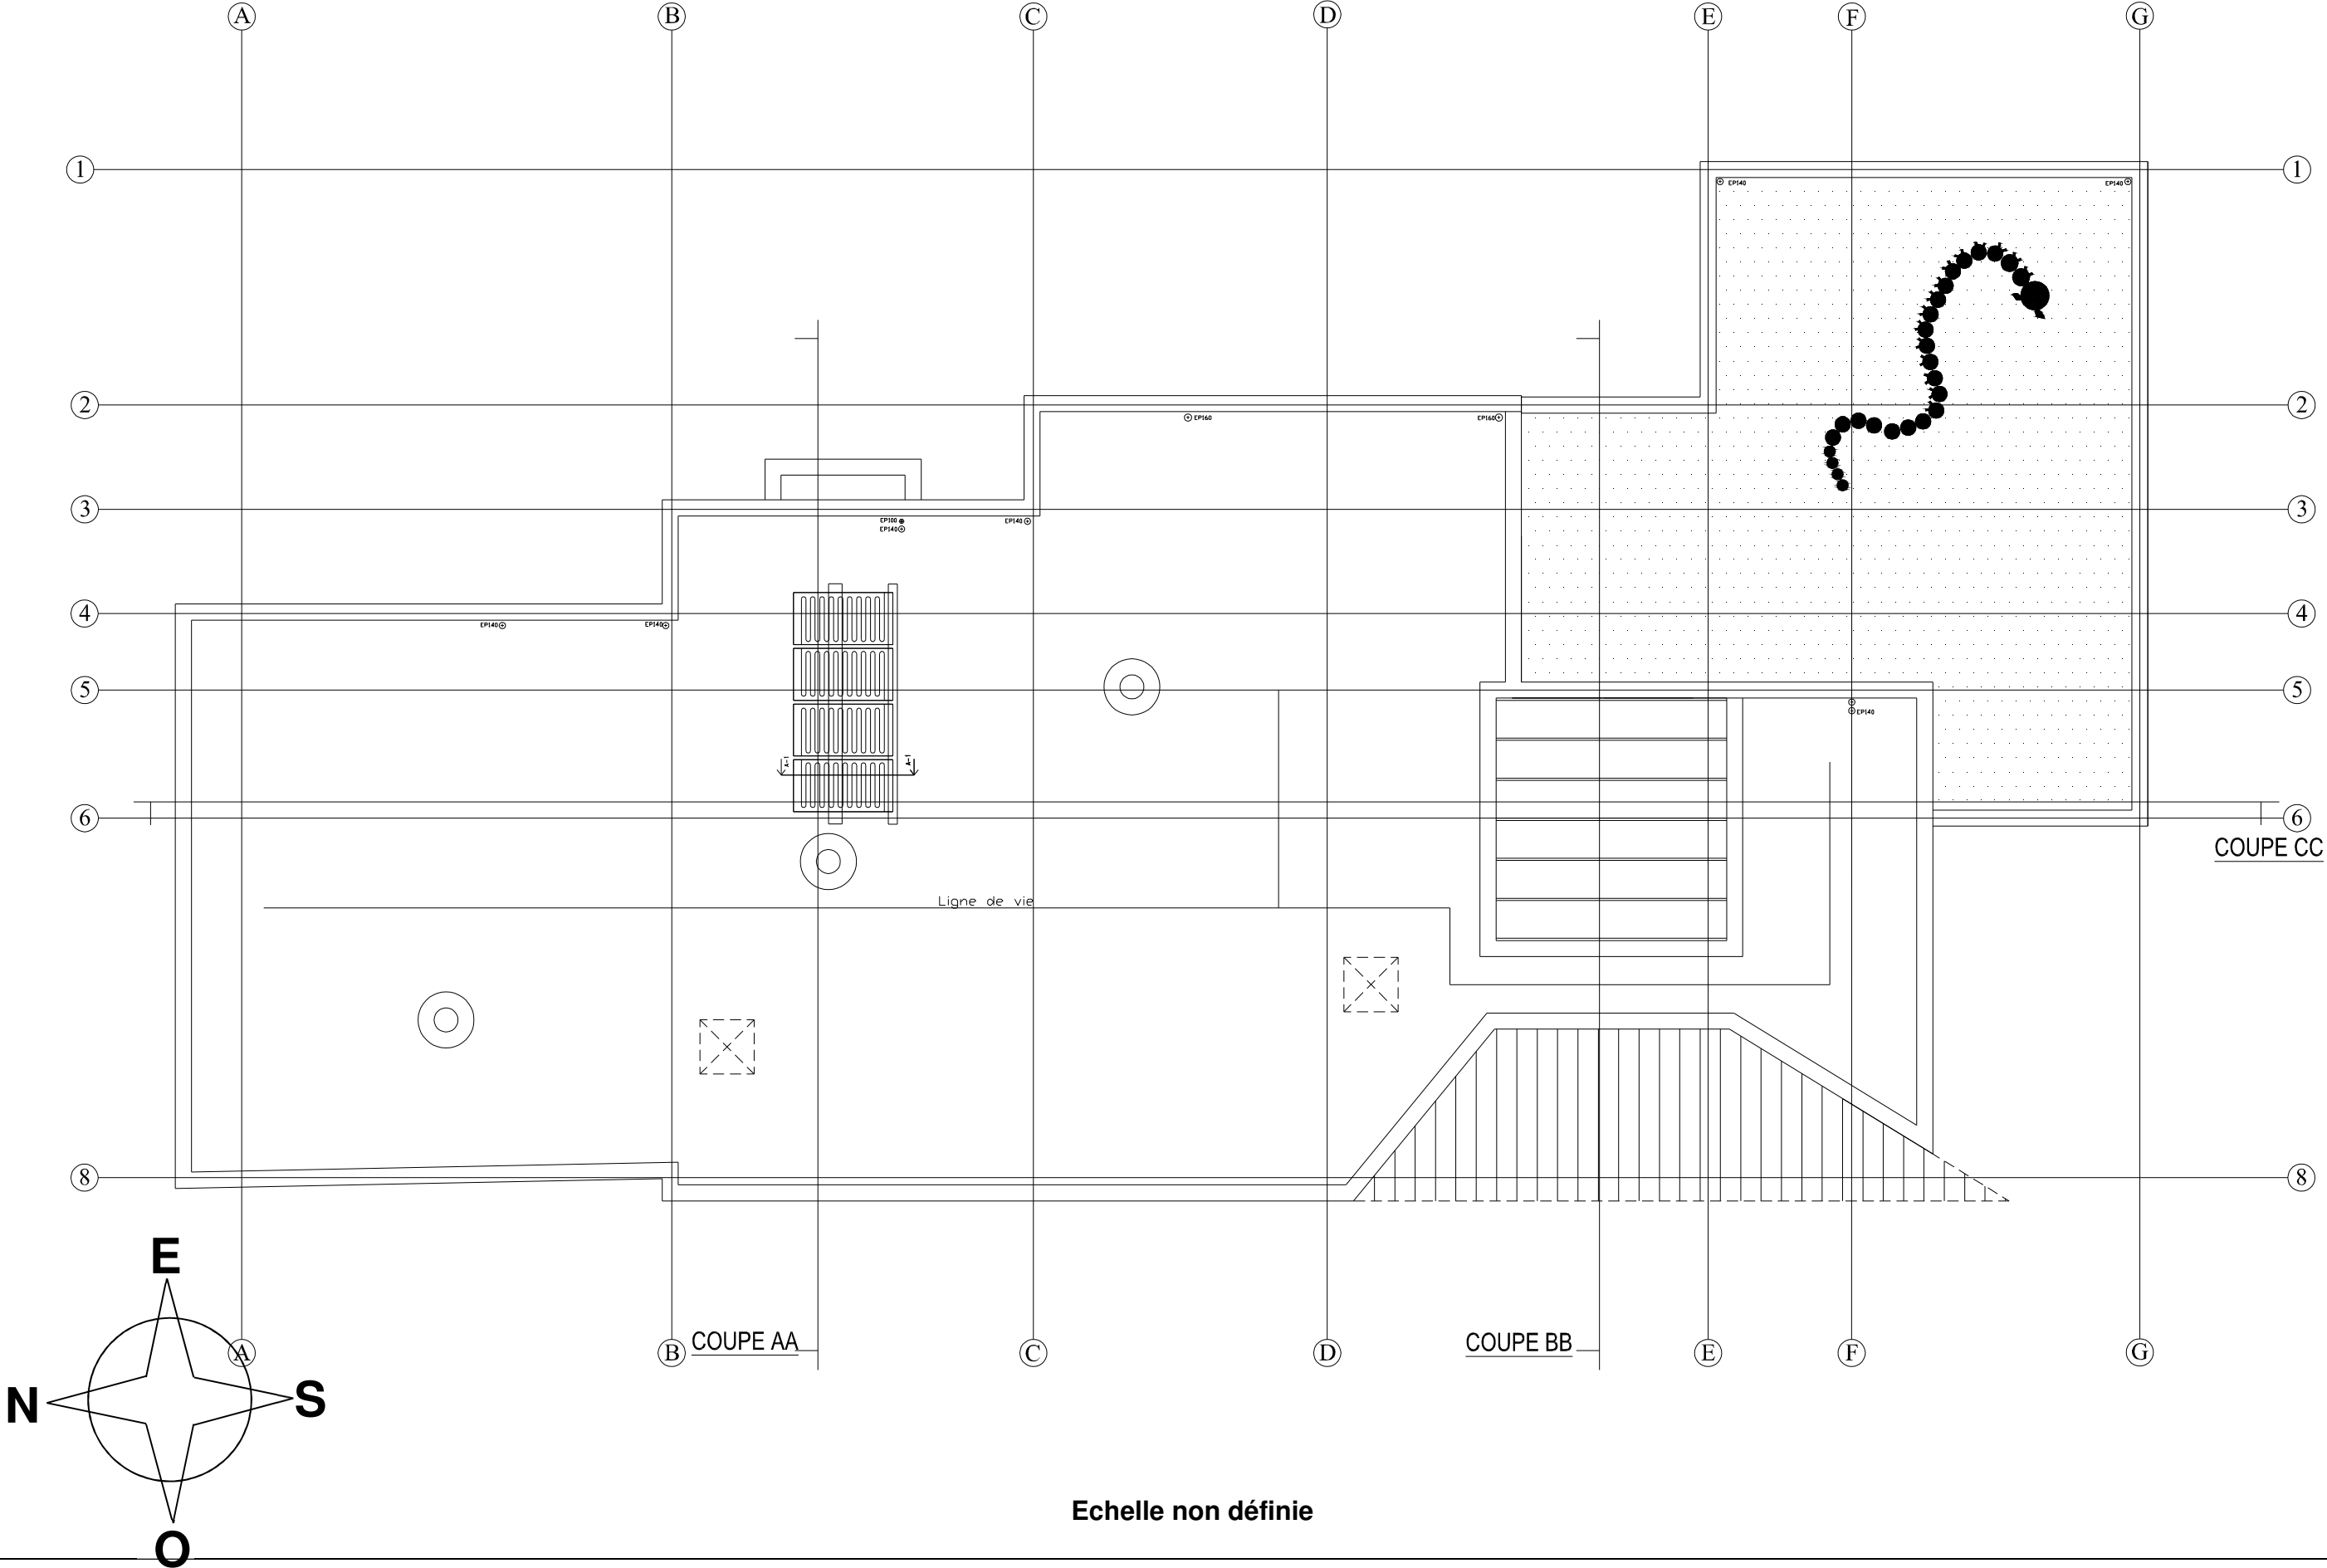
A B C D E F G

1 1

2 2

3 3

4 4

5 5

6 6

8 8

EP140 EP140

EP160 EP160

EP100
EP140 EP140

EP140 EP140

EP140

1-1 1-1

Ligne de vie

COUPE CC

E

N S

O

A B COUPE AA C D COUPE BB E F G

Echelle non définie